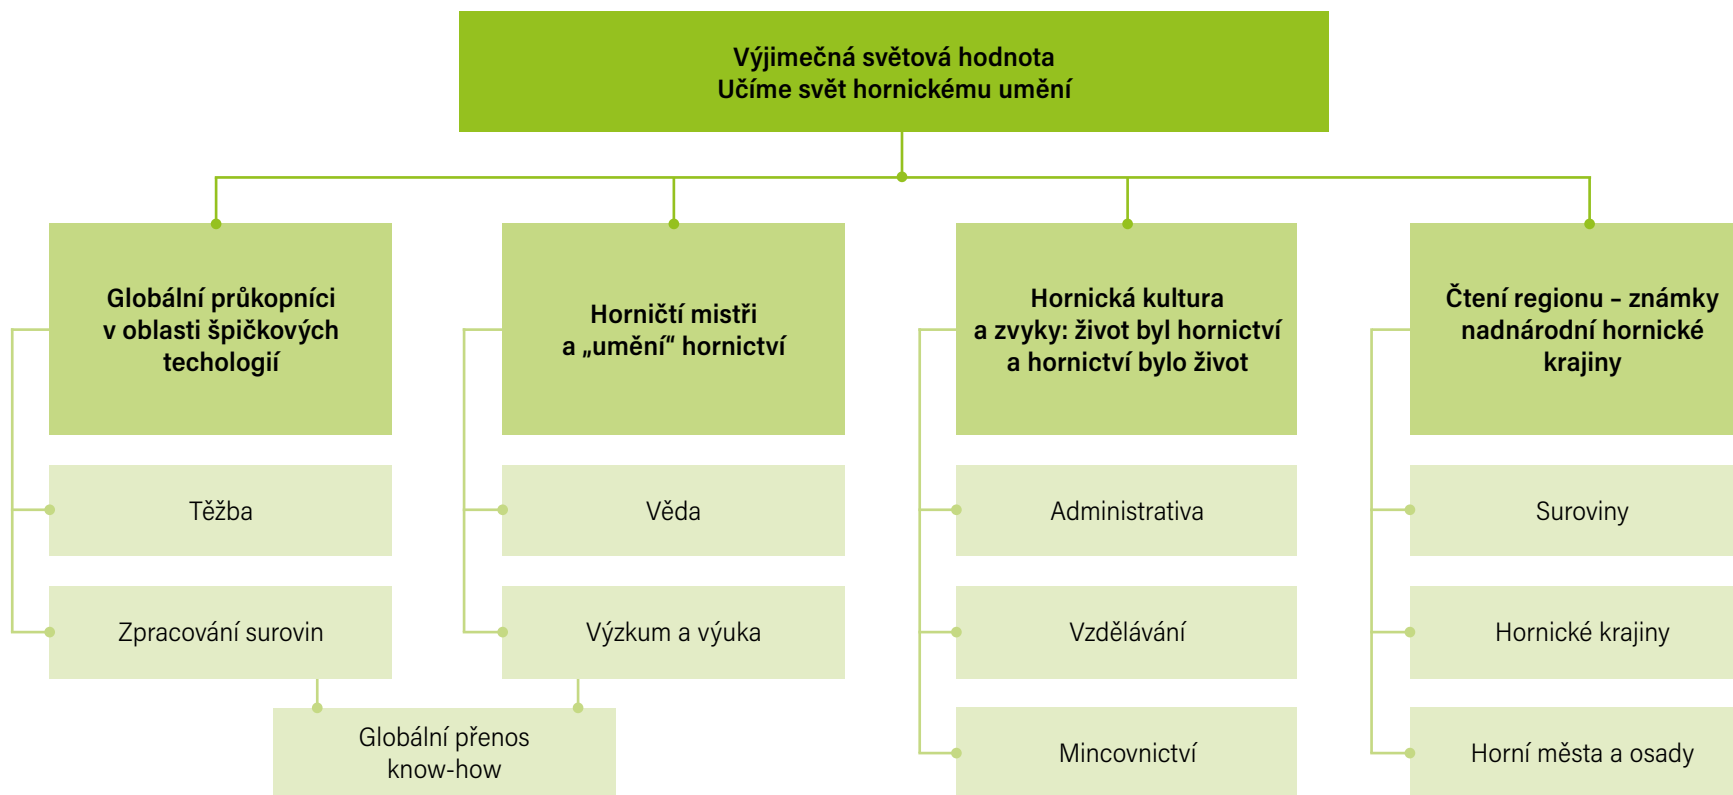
Výjimečná světová hodnota
Učíme svět hornickému umění

Globální průkopníci v oblasti špičkových techologií

Těžba

Zpracování surovin

Horničtí mistři a „umění“ hornictví

Věda

Výzkum a výuka

Globální přenos know-how

Hornická kultura a zvyky: život byl hornictví a hornictví bylo život

Administrativa

Vzdělávání

Mincovnictví

Čtení regionu – známky nadnárodní hornické krajiny

Suroviny

Hornické krajiny

Horní města a osady